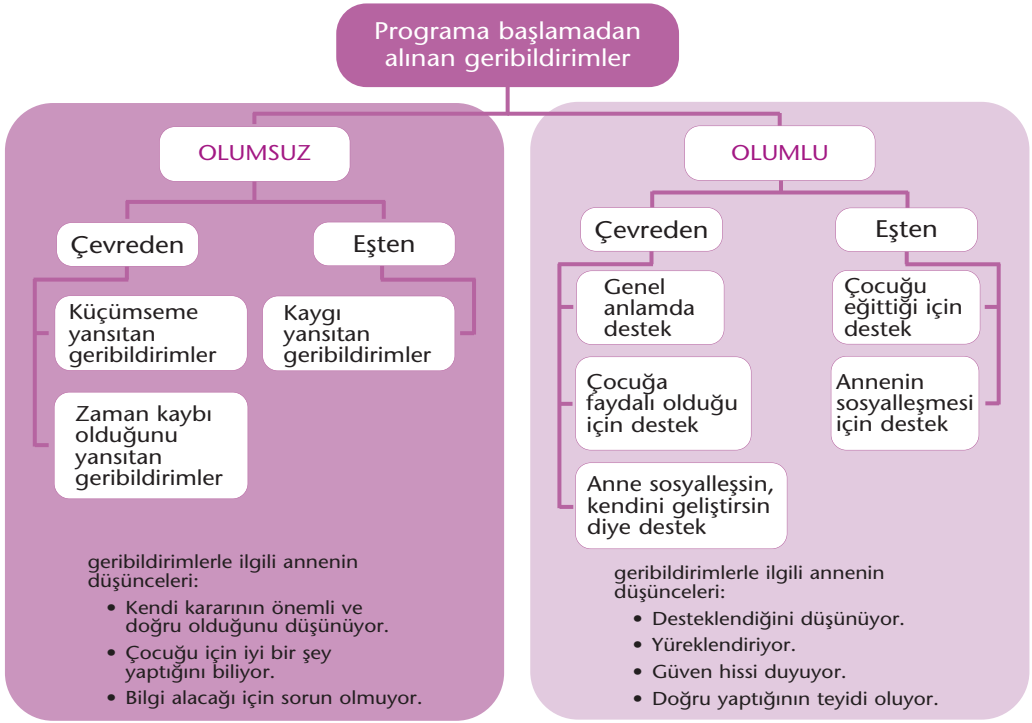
Programa başlamadan alınan geribildirimler

OLUMSUZ

Çevreden

Küçümseme yansıtan geribildirimler

Zaman kaybı olduğunu yansıtan geribildirimler

Eşten

Kaygı yansıtan geribildirimler

geribildirimlerle ilgili annenin düşünceleri:
• Kendi kararının önemli ve doğru olduğunu düşünüyor.
• Çocuğu için iyi bir şey yaptığını biliyor.
• Bilgi alacağı için sorun olmuyor.

OLUMLU

Çevreden

Genel anlamda destek

Çocuğa faydalı olduğu için destek

Anne sosyalleşsin, kendini geliştirsin diye destek

Eşten

Çocuğu eğittiği için destek

Annenin sosyalleşmesi için destek

geribildirimlerle ilgili annenin düşünceleri:
• Desteklendiğini düşünüyor.
• Yüreklendiriyor.
• Güven hissi duyuyor.
• Doğru yaptığının teyidi oluyor.